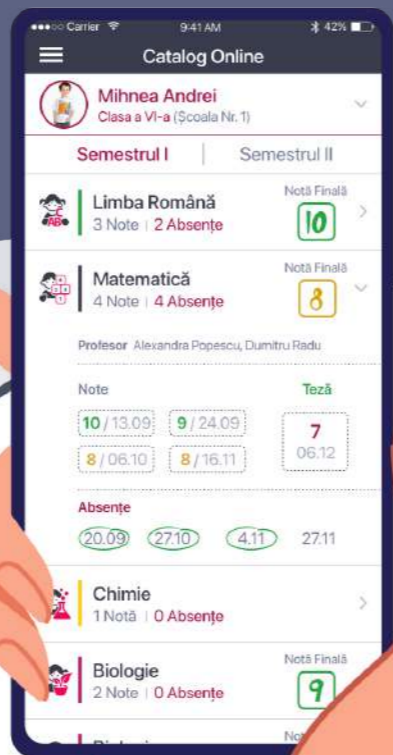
Carrier 9:41 AM 42%

Catalog Online

Mihnea Andrei
Clasa a VI-a (Școala Nr. 1)

Semestrul I | Semestrul II

Limba Română
3 Note | 2 Absențe
Notă Finală
10

Matematică
4 Note | 4 Absențe
Notă Finală
8

Profesor Alexandra Popescu, Dumitru Radu

Note
10 / 13.09 9 / 24.09
8 / 06.10 8 / 16.11

Teză
7
06.12

Absențe
20.09 27.10 4.11 27.11

Chimie
1 Notă | 0 Absențe

Biologie
2 Note | 0 Absențe
Notă Finală
9

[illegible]